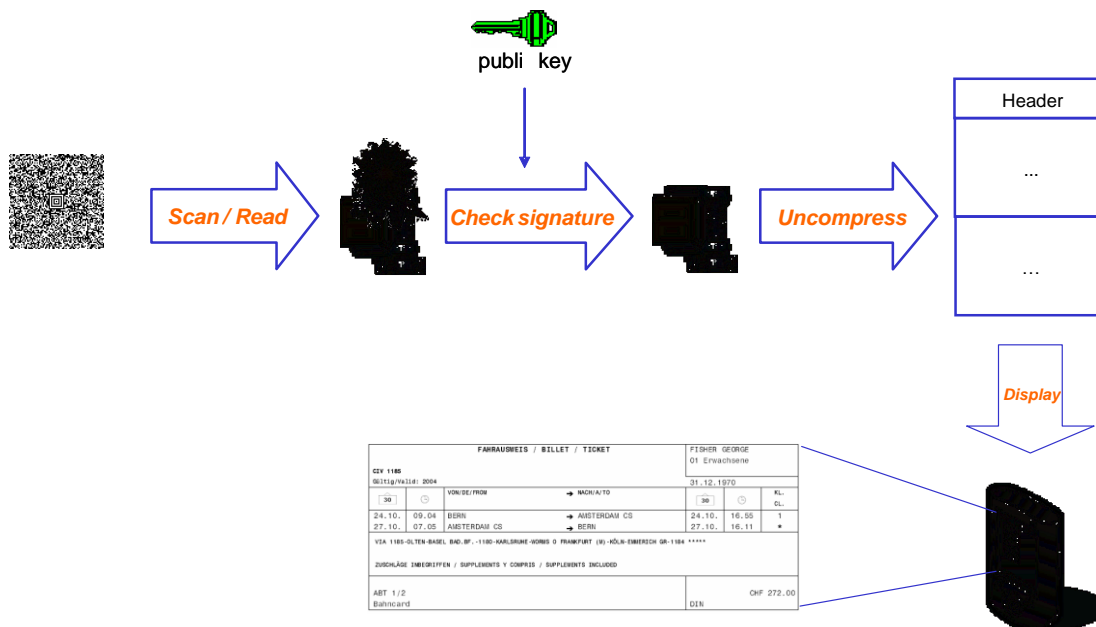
publi key

Scan / Read

Check signature

Uncompress

Header

...

...

Display

FAHRAUSWEIS / BILLET / TICKET

FISHER GEORGE
01 Erwachsene

CIV 1185
Gültig/Valid: 2004

31.12.1970

| 30 | | VON/DE/FROM | → NACH/A/TO | 30 | | KL. CL. |
|---|---|---|---|---|---|---|
| 24.10. | 09.04 | BERN | → AMSTERDAM CS | 24.10. | 16.55 | 1 |
| 27.10. | 07.05 | AMSTERDAM CS | → BERN | 27.10. | 16.11 | * |

VIA 1185-OLTEN-BASEL BAD.BF.-1180-KARLSRUHE-WORMS O FRANKFURT (M)-KÖLN-EMMERICH GR-1184 *****

ZUSCHLÄGE INBEGRIFFEN / SUPPLEMENTS Y COMPRIS / SUPPLEMENTS INCLUDED

ABT 1/2
Bahncard

CHF 272.00
DIN